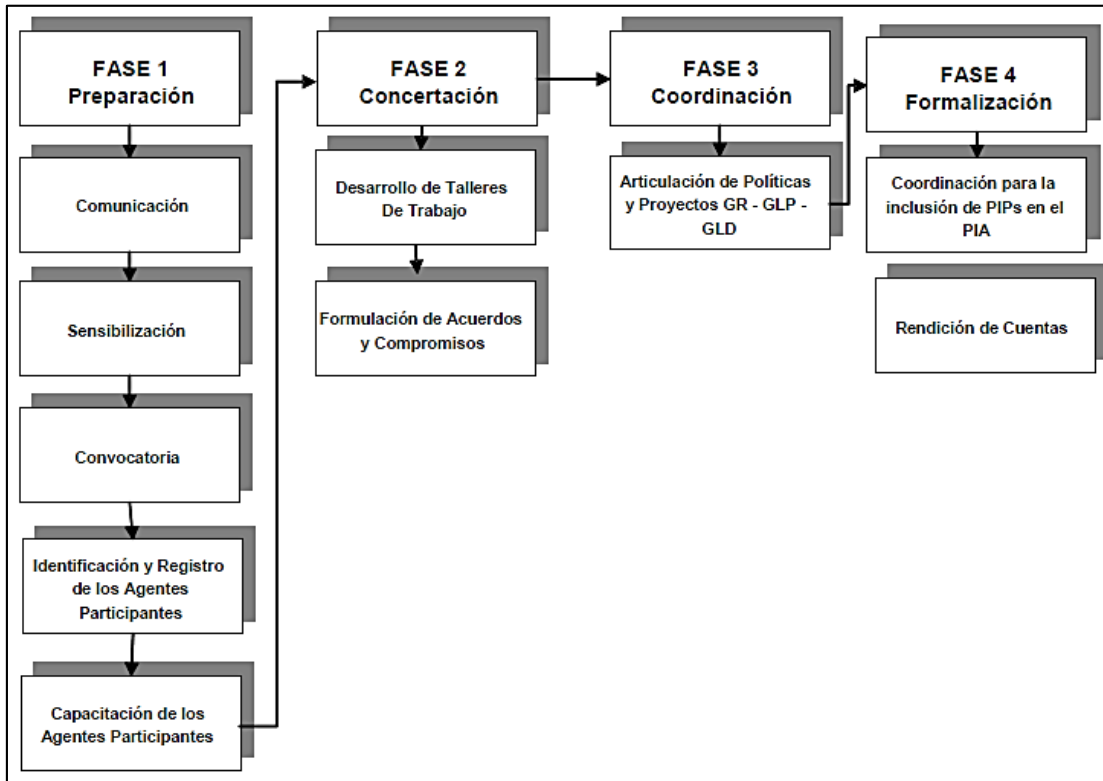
FASE 1
Preparación

Comunicación

Sensibilización

Convocatoria

Identificación y Registro de los Agentes Participantes

Capacitación de los Agentes Participantes

FASE 2
Concertación

Desarrollo de Talleres De Trabajo

Formulación de Acuerdos y Compromisos

FASE 3
Coordinación

Articulación de Políticas y Proyectos GR - GLP - GLD

FASE 4
Formalización

Coordinación para la inclusión de PIPs en el PIA

Rendición de Cuentas